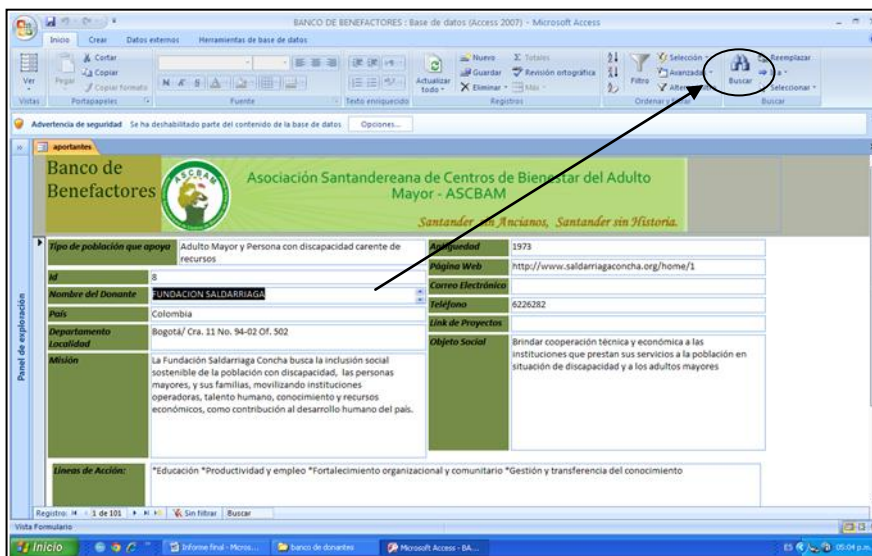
BANCO DE BENEFACTORES : Base de datos (Access 2007) - Microsoft Access

Inicio | Crear | Datos externos | Herramientas de base de datos

Ver | Pegar | Cortar | Copiar | Copiar formato | Actualizar todo | Nuevo | Guardar | Eliminar | Totales | Revisión ortográfica | Más | Filtro | Selección | Avanzadas | Alternar filtro | Buscar | Reemplazar | Ir a | Seleccionar

Vistas | Portapapeles | Fuente | Texto enriquecido | Registros | Ordenar y filtrar | Buscar

Advertencia de seguridad Se ha deshabilitado parte del contenido de la base de datos | Opciones...

aportantes

Panel de exploración

Banco de Benefactores

ASCBAM

Asociación Santandereana de Centros de Bienestar del Adulto Mayor - ASCBAM

Santander sin Ancianos, Santander sin Historia.

| | |
|---|---|
| Tipo de población que apoya | Adulto Mayor y Persona con discapacidad carente de recursos |
| Id | 8 |
| Nombre del Donante | FUNDACION SALDARRIAGA |
| País | Colombia |
| Departamento Localidad | Bogotá/ Cra. 11 No. 94-02 Of. 502 |
| Misión | La Fundación Saldarriaga Concha busca la inclusión social sostenible de la población con discapacidad, las personas mayores, y sus familias, movilizando instituciones operadoras, talento humano, conocimiento y recursos económicos, como contribución al desarrollo humano del país. |

| | |
|---|---|
| Antigüedad | 1973 |
| Página Web | http://www.saldarriagaconcha.org/home/1 |
| Correo Electrónico | |
| Teléfono | 6226282 |
| Link de Proyectos | |
| Objeto Social | Brindar cooperación técnica y económica a las instituciones que prestan sus servicios a la población en situación de discapacidad y a los adultos mayores |

Líneas de Acción: *Educación *Productividad y empleo *Fortalecimiento organizacional y comunitario *Gestión y transferencia del conocimiento

Registro: 1 de 101 | Sin filtrar | Buscar

Vista Formulario

Inicio | Informe final - Micros... | banco de donantes | Microsoft Access - BA... | ES | 05:04 p.m.